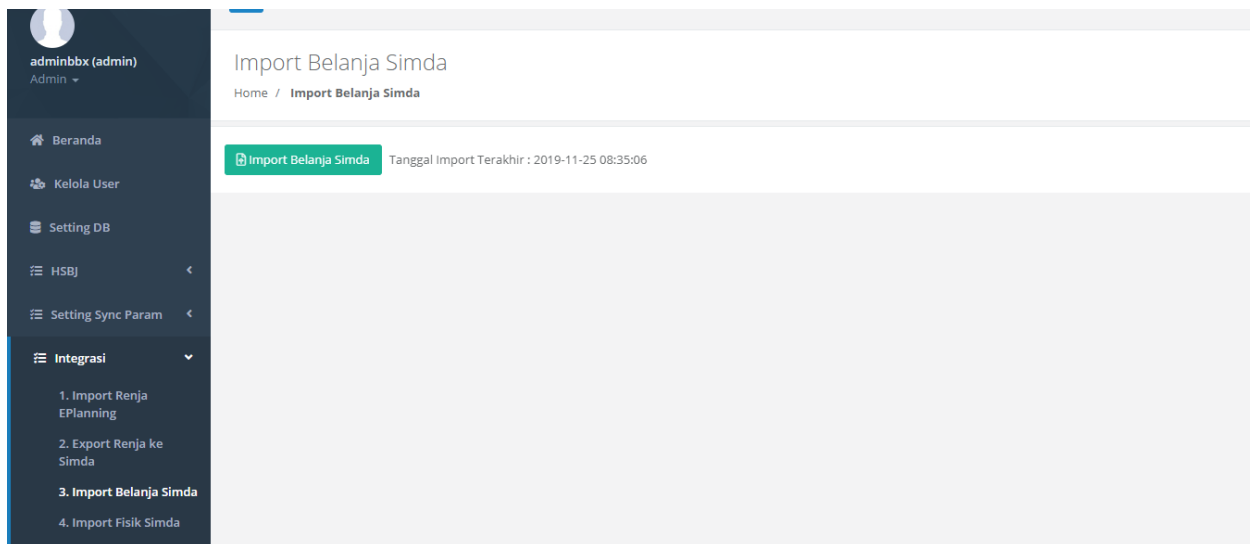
adminbbx (admin)
Admin

Beranda
Kelola User
Setting DB
HSBJ
Setting Sync Param
Integrasi
1. Import Renja EPlanning
2. Export Renja ke Simda
3. Import Belanja Simda
4. Import Fisik Simda

Import Belanja Simda
Home / Import Belanja Simda

Import Belanja Simda
Tanggal Import Terakhir : 2019-11-25 08:35:06